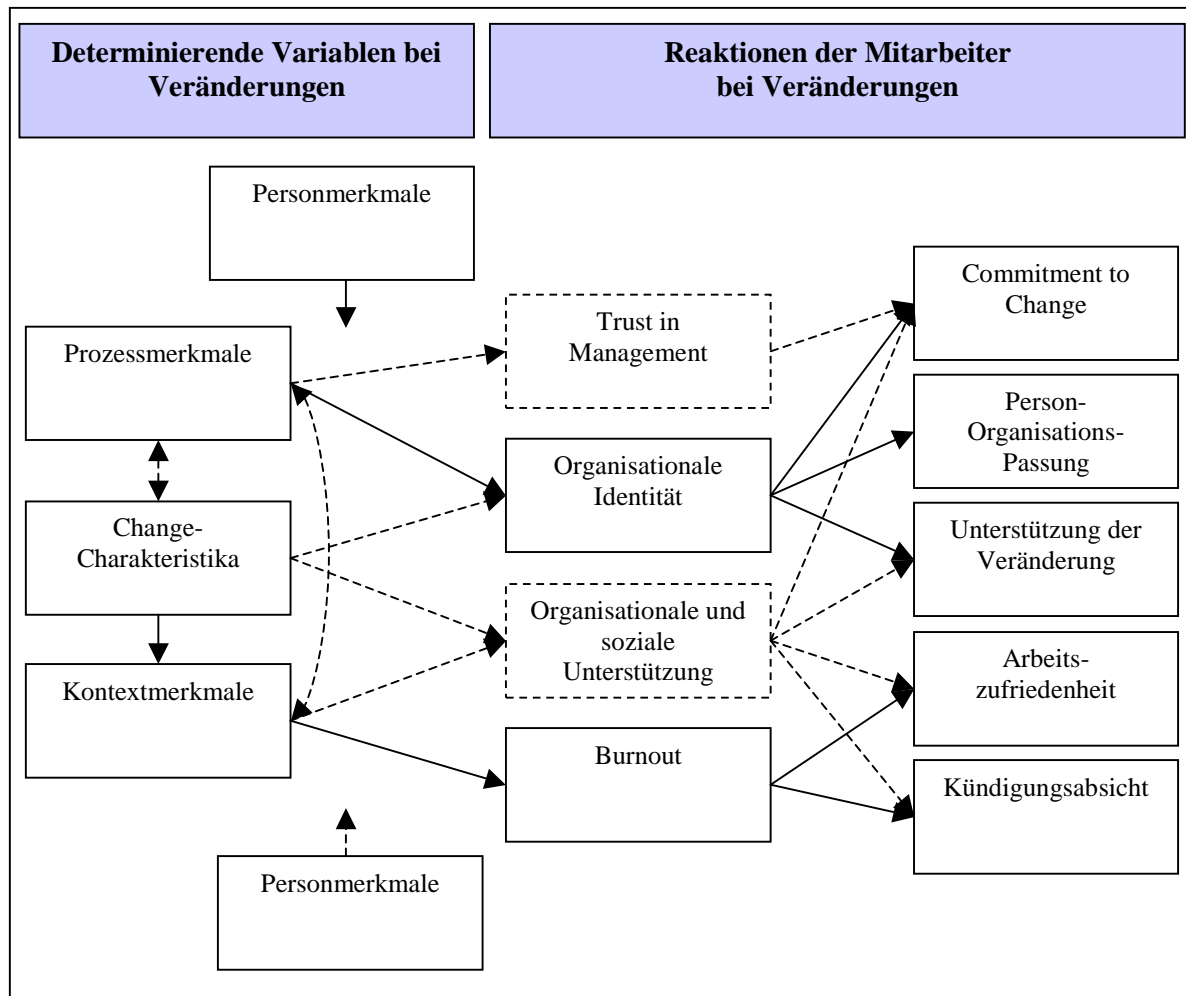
Determinierende Variablen bei Veränderungen

Reaktionen der Mitarbeiter bei Veränderungen

Personmerkmale

Prozessmerkmale

Change-Charakteristika

Kontextmerkmale

Personmerkmale

Trust in Management

Organisationale Identität

Organisationale und soziale Unterstützung

Burnout

Commitment to Change

Person-Organisations-Passung

Unterstützung der Veränderung

Arbeitszufriedenheit

Kündigungsabsicht